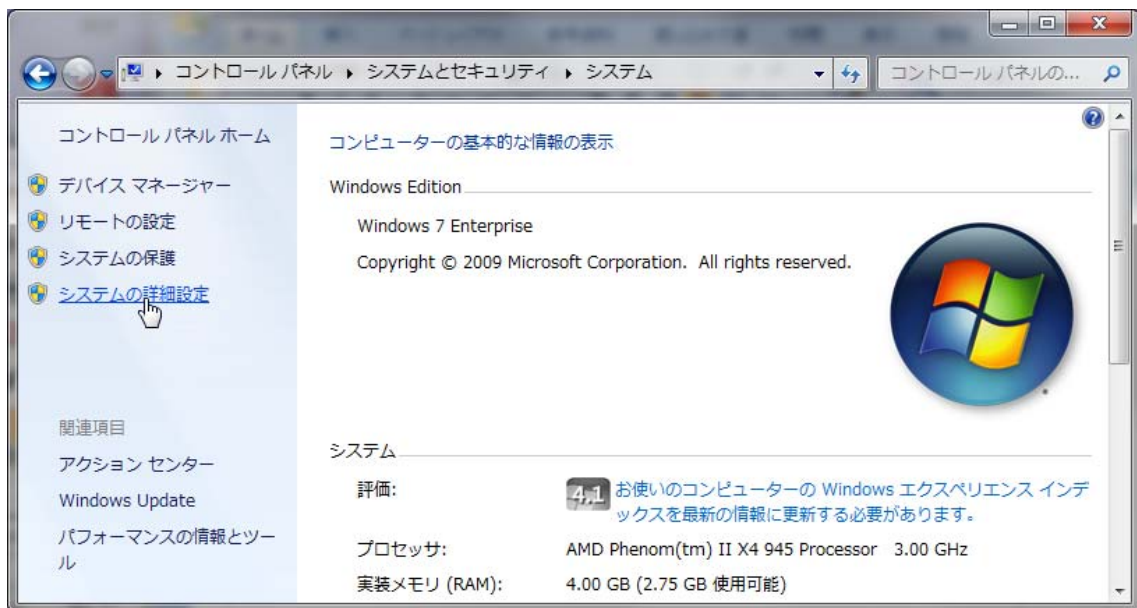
コントロール パネル ▸ システムとセキュリティ ▸ システム

コントロール パネルの...

コントロール パネル ホーム

デバイス マネージャー

リモートの設定

システムの保護

システムの詳細設定

関連項目

アクション センター

Windows Update

パフォーマンスの情報とツール

コンピューターの基本的な情報の表示

Windows Edition

Windows 7 Enterprise

Copyright © 2009 Microsoft Corporation. All rights reserved.

システム

評価: 4,1 お使いのコンピューターの Windows エクスペリエンス インデックスを最新の情報に更新する必要があります。

プロセッサ: AMD Phenom(tm) II X4 945 Processor 3.00 GHz

実装メモリ (RAM): 4.00 GB (2.75 GB 使用可能)